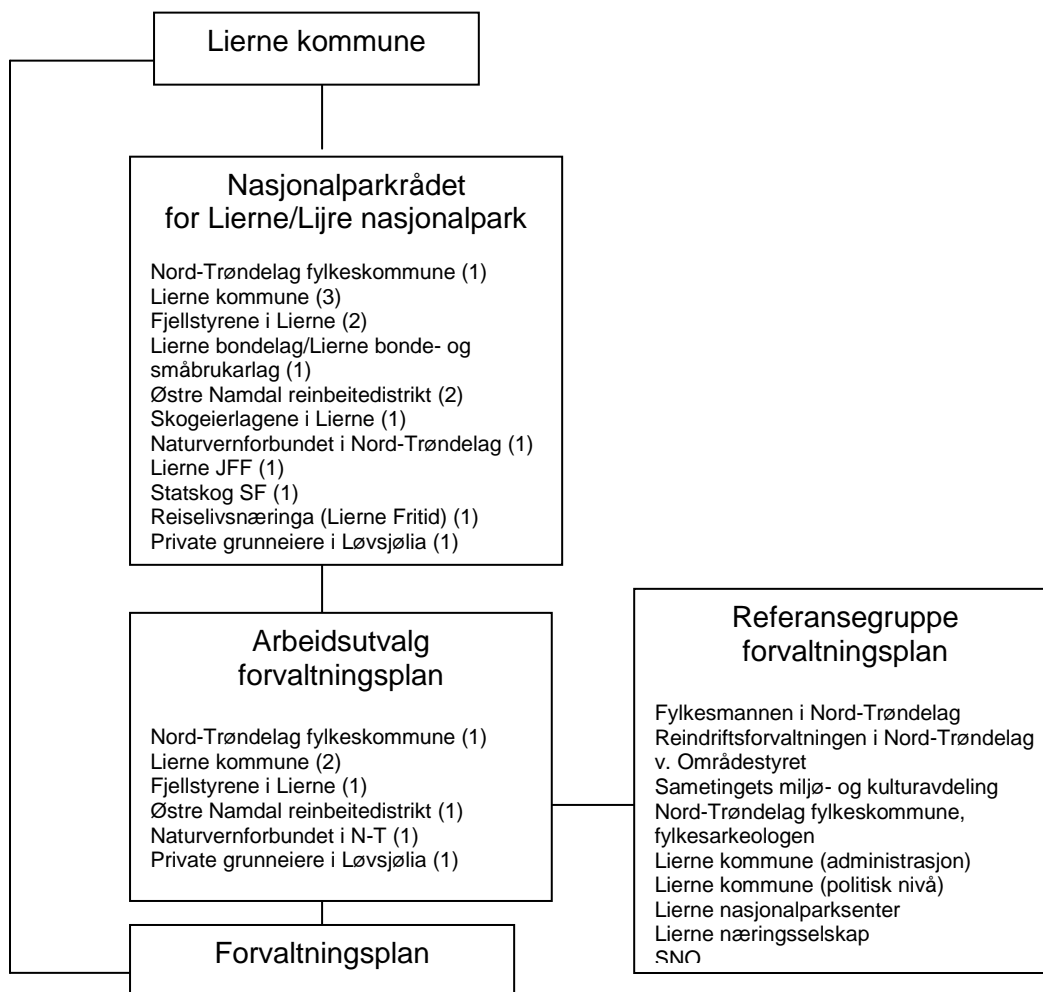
Lierne kommune

Nasjonalparkrådet
for Lierne/Lijre nasjonalpark

Nord-Trøndelag fylkeskommune (1)
Lierne kommune (3)
Fjellstyrene i Lierne (2)
Lierne bondelag/Lierne bonde- og småbrukarlag (1)
Østre Namdal reinbeitedistrikt (2)
Skogeierlagene i Lierne (1)
Naturvernforbundet i Nord-Trøndelag (1)
Lierne JFF (1)
Statskog SF (1)
Reiselivsnæringa (Lierne Fritid) (1)
Private grunneiere i Løvsjølia (1)

Arbeidsutvalg
forvaltningsplan

Nord-Trøndelag fylkeskommune (1)
Lierne kommune (2)
Fjellstyrene i Lierne (1)
Østre Namdal reinbeitedistrikt (1)
Naturvernforbundet i N-T (1)
Private grunneiere i Løvsjølia (1)

Referansegruppe
forvaltningsplan

Fylkesmannen i Nord-Trøndelag
Reindriftsforvaltningen i Nord-Trøndelag v. Områdestyret
Sametingets miljø- og kulturavdeling
Nord-Trøndelag fylkeskommune, fylkesarkeologen
Lierne kommune (administrasjon)
Lierne kommune (politisk nivå)
Lierne nasjonalparksenter
Lierne næringsselskap
SNO

Forvaltningsplan